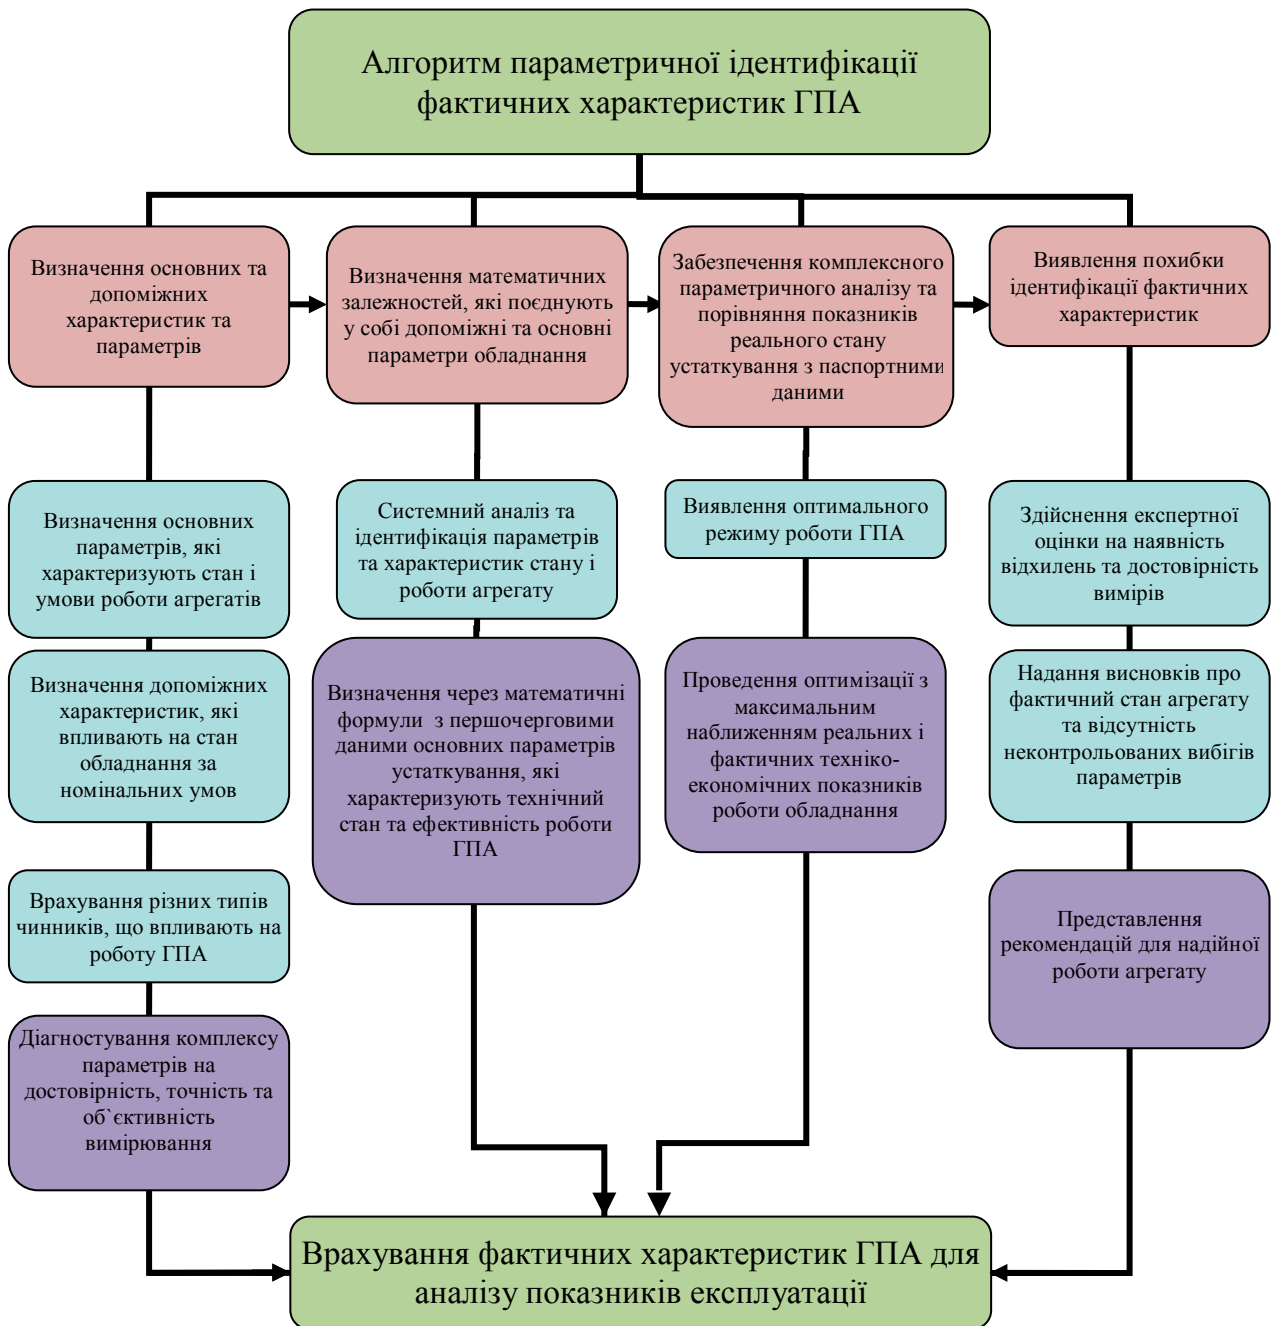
Алгоритм параметричної ідентифікації фактичних характеристик ГПА

Визначення основних та допоміжних характеристик та параметрів

Визначення математичних залежностей, які поєднують у собі допоміжні та основні параметри обладнання

Забезпечення комплексного параметричного аналізу та порівняння показників реального стану устаткування з паспортними даними

Виявлення похибки ідентифікації фактичних характеристик

Визначення основних параметрів, які характеризують стан і умови роботи агрегатів

Системний аналіз та ідентифікація параметрів та характеристик стану і роботи агрегату

Виявлення оптимального режиму роботи ГПА

Здійснення експертної оцінки на наявність відхилень та достовірність вимірів

Визначення допоміжних характеристик, які впливають на стан обладнання за номінальних умов

Визначення через математичні формули з першочерговими даними основних параметрів устаткування, які характеризують технічний стан та ефективність роботи ГПА

Проведення оптимізації з максимальним наближенням реальних і фактичних техніко-економічних показників роботи обладнання

Надання висновків про фактичний стан агрегату та відсутність неконтрольованих вибігів параметрів

Врахування різних типів чинників, що впливають на роботу ГПА

Представлення рекомендацій для надійної роботи агрегату

Діагностування комплексу параметрів на достовірність, точність та об`єктивність вимірювання

Врахування фактичних характеристик ГПА для аналізу показників експлуатації